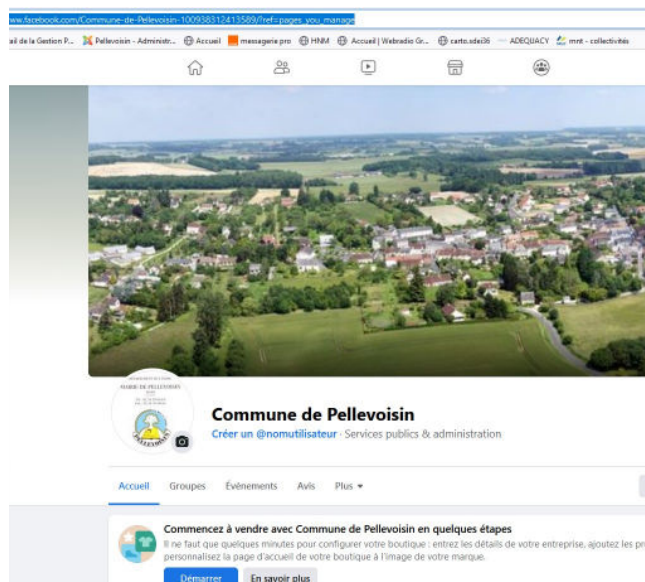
ww.facebook.com/Commune-de-Pellevoisin-100938312413589/?ref=pages_you_manage

ail de la Gestion P... Pellevoisin - Administr... Accueil messagerie pro HNM Accueil | Webradio Gr... carto.sdei36 ADEQUACY mnt - collectivités

MAIRIE DE PELLEVOISIN

Commune de Pellevoisin

Créer un @nomutilisateur · Services publics & administration

Accueil Groupes Événements Avis Plus ▾

Commencez à vendre avec Commune de Pellevoisin en quelques étapes

Il ne faut que quelques minutes pour configurer votre boutique : entrez les détails de votre entreprise, ajoutez les pr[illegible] personnalisez la page d'accueil de votre boutique à l'image de votre marque.

Démarrer En savoir plus